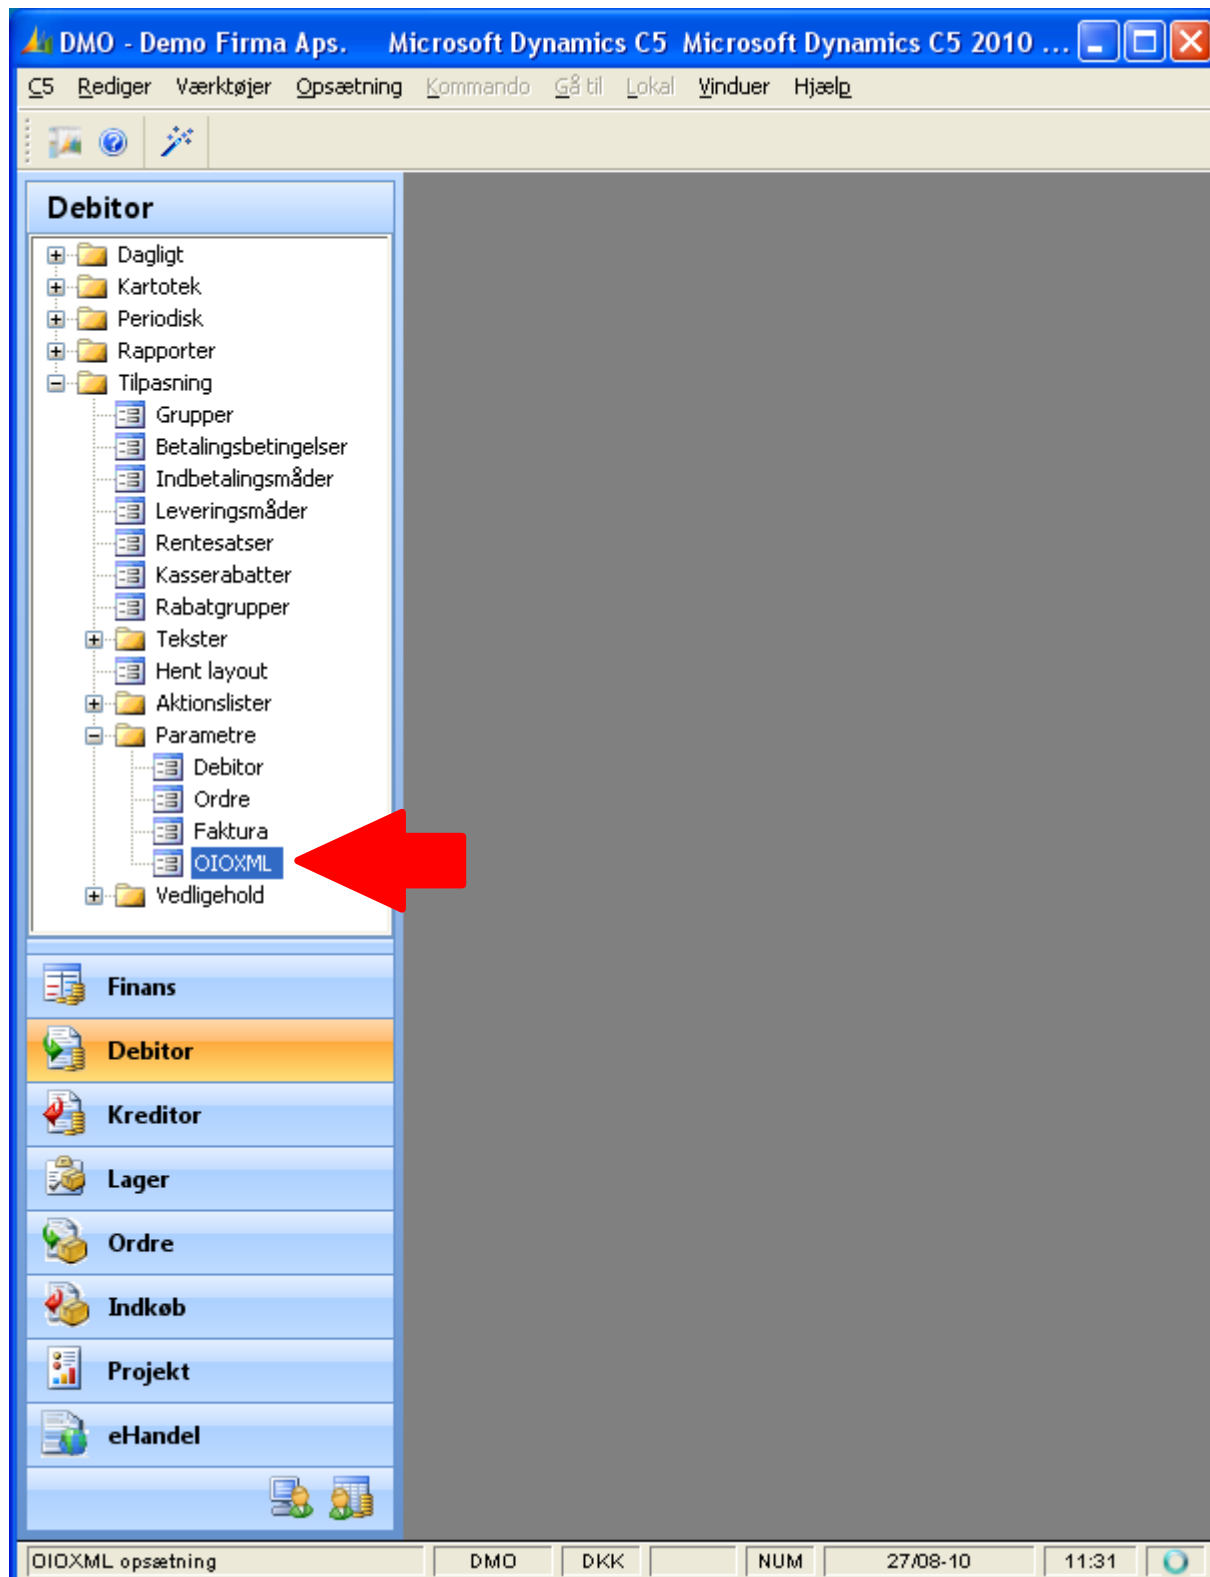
DMO - Demo Firma Aps. Microsoft Dynamics C5 Microsoft Dynamics C5 2010 ...

C5 Rediger Værktøjer Opsætning Kommando Gå til Lokal Vinduer Hjælp

Debitor

Dagligt
Kartotek
Periodisk
Rapporter
Tilpasning
Grupper
Betalingsbetingelser
Indbetalingsmåder
Leveringsmåder
Rentesatser
Kasserabatter
Rabatgrupper
Tekster
Hent layout
Aktionslister
Parametre
Debitor
Ordre
Faktura
OIOXML
Vedligehold

Finans
Debitor
Kreditor
Lager
Ordre
Indkøb
Projekt
eHandel

OIOXML opsætning | DMO | DKK | | NUM | 27/08-10 | 11:31